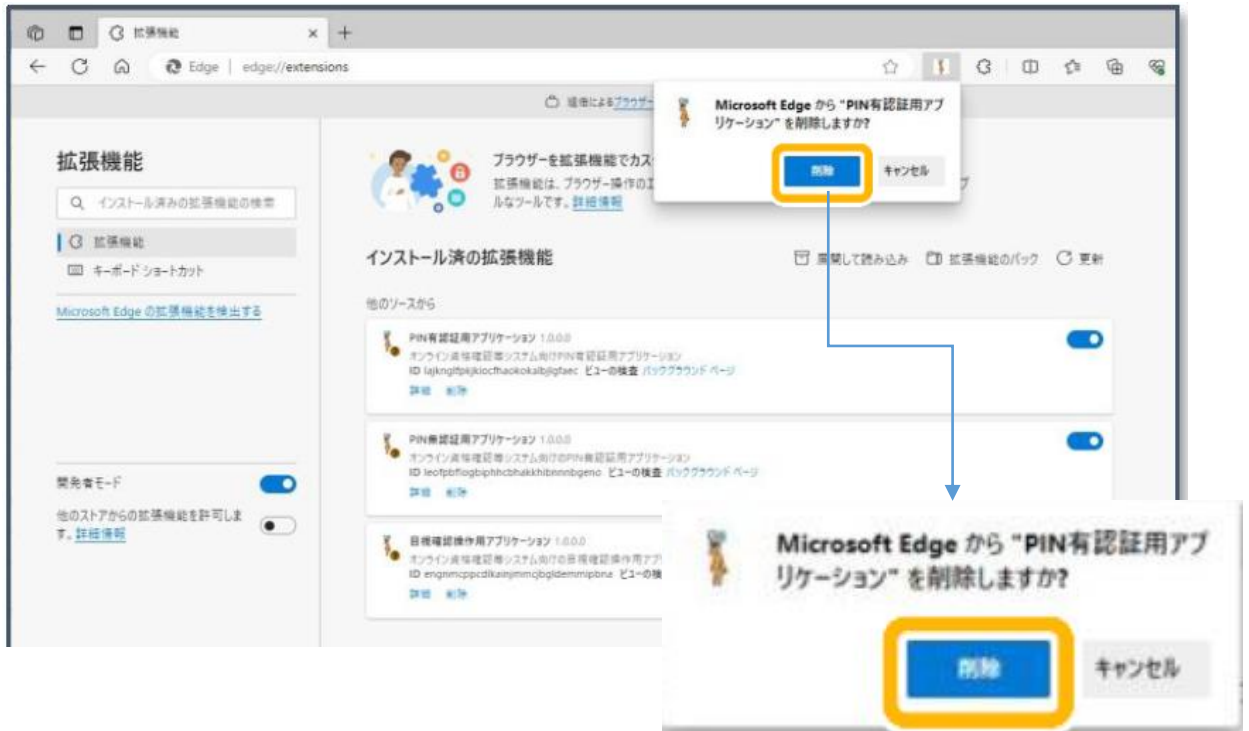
拡張機能
Edge | edge://extensions

組織によるブラウザー

Microsoft Edge から "PIN有認証用アプリケーション" を削除しますか?
削除
キャンセル

拡張機能
インストール済みの拡張機能の検索
拡張機能
キーボード ショートカット
Microsoft Edge の拡張機能を検出する

ブラウザーを拡張機能でカス
拡張機能は、ブラウザー操作のエ ルなツールです。詳細情報

インストール済の拡張機能
展開して読み込み 拡張機能のパック 更新

他のソースから

PIN有認証用アプリケーション 1.0.0.0
オンライン資格確認等システム向けPIN有認証用アプリケーション
ID lajkngifpkjkiocfhaokokalbjlgfaec ビューの検査 バックグラウンド ページ
詳細 削除

PIN無認証用アプリケーション 1.0.0.0
オンライン資格確認等システム向けPIN無認証用アプリケーション
ID leofpbflogbiphhcbhakkhibnnnbgeno ビューの検査 バックグラウンド ページ
詳細 削除

目視確認操作用アプリケーション 1.0.0.0
オンライン資格確認等システム向け目視確認操作用アプリ
ID engnmcppcdlkainjmmcjbgldemmipbna ビューの検
詳細 削除

開発者モード
他のストアからの拡張機能を許可します。詳細情報

Microsoft Edge から "PIN有認証用アプリケーション" を削除しますか?
削除
キャンセル